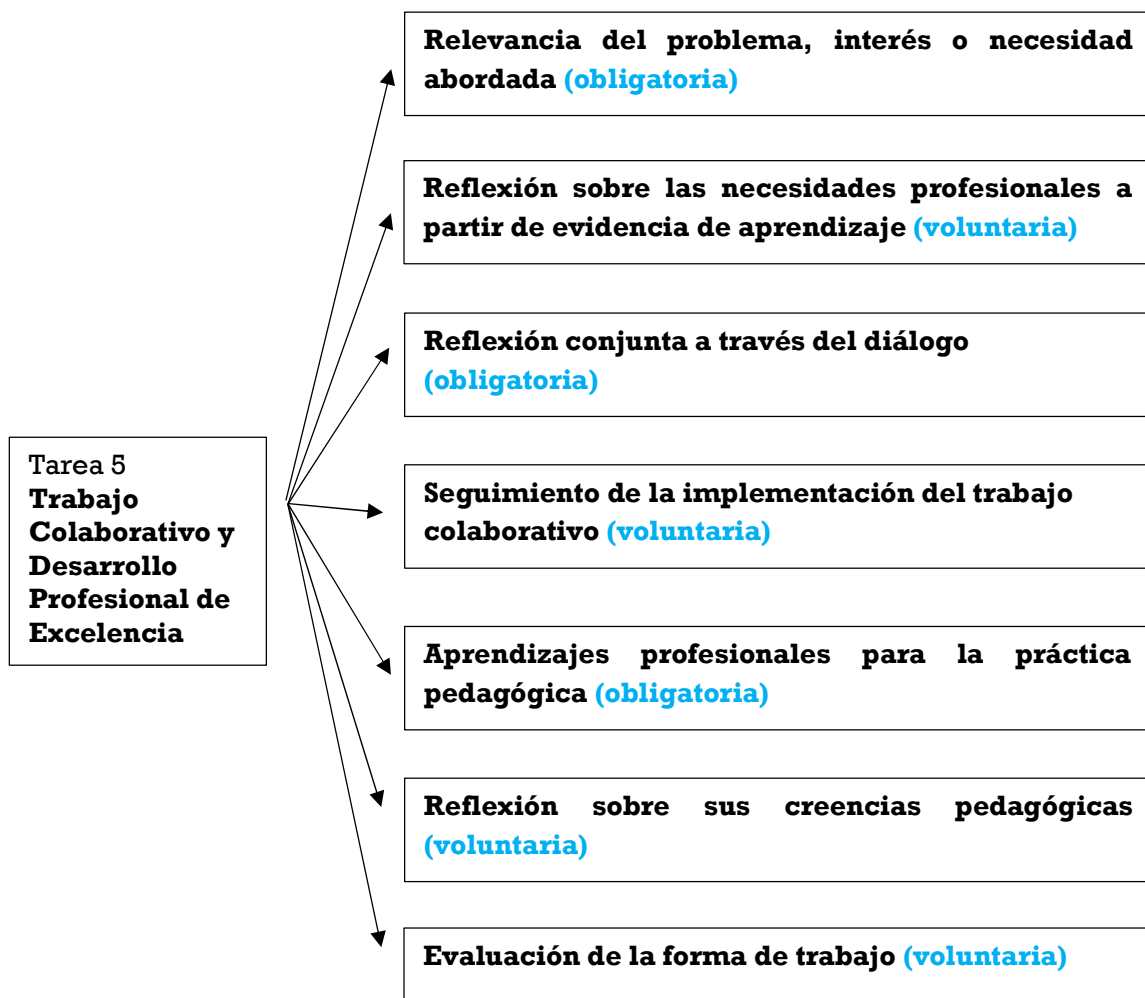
Tarea 5
**Trabajo Colaborativo y Desarrollo Profesional de Excelencia**

Relevancia del problema, interés o necesidad abordada (obligatoria)

Reflexión sobre las necesidades profesionales a partir de evidencia de aprendizaje (voluntaria)

Reflexión conjunta a través del diálogo (obligatoria)

Seguimiento de la implementación del trabajo colaborativo (voluntaria)

Aprendizajes profesionales para la práctica pedagógica (obligatoria)

Reflexión sobre sus creencias pedagógicas (voluntaria)

Evaluación de la forma de trabajo (voluntaria)